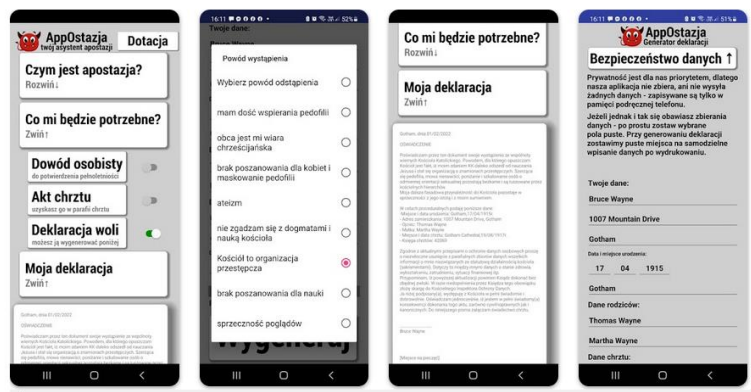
AppOstazja
twój asystent apostazji

Dotacja

Czym jest apostazja?
Rozwiń↓

Co mi będzie potrzebne?
Zwiń↑

Dowód osobisty
do potwierdzenia pełnoletności

Akt chrztu
uzyskasz go w parafii chrztu

Deklaracja woli
możesz ją wygenerować poniżej

Moja deklaracja
Zwiń↑

Gotham, dnia 01/02/2022

16:11

Twoje dane:

Powód wystąpienia

Wybierz powód odstąpienia

mam dość wspierania pedofilii

obca jest mi wiara chrześcijańska

brak poszanowania dla kobiet i maskowanie pedofilii

ateizm

nie zgadzam się z dogmatami i nauką kościoła

Kościół to organizacja przestępcza

brak poszanowania dla nauki

sprzeczność poglądów

Co mi będzie potrzebne?
Rozwiń↓

Moja deklaracja
Zwiń↑

Gotham, dnia 01/02/2022

16:11

AppOstazja
Generator deklaracji

Bezpieczeństwo danych ↑

Prywatność jest dla nas priorytetem, dlatego nasza aplikacja nie zbiera, ani nie wysyła żadnych danych - zapisywane są tylko w pamięci podręcznej telefonu.

Jeżeli jednak i tak się obawiasz zbierania danych - po prostu zostaw wybrane pola puste. Przy generowaniu deklaracji zostawimy puste miejsca na samodzielne wpisanie danych po wydrukowaniu.

Twoje dane:

Bruce Wayne

1007 Mountain Drive

Gotham

Data i miejsce urodzenia:

17 04 1915

Gotham

Dane rodziców:

Thomas Wayne

Martha Wayne

Dane chrztu: